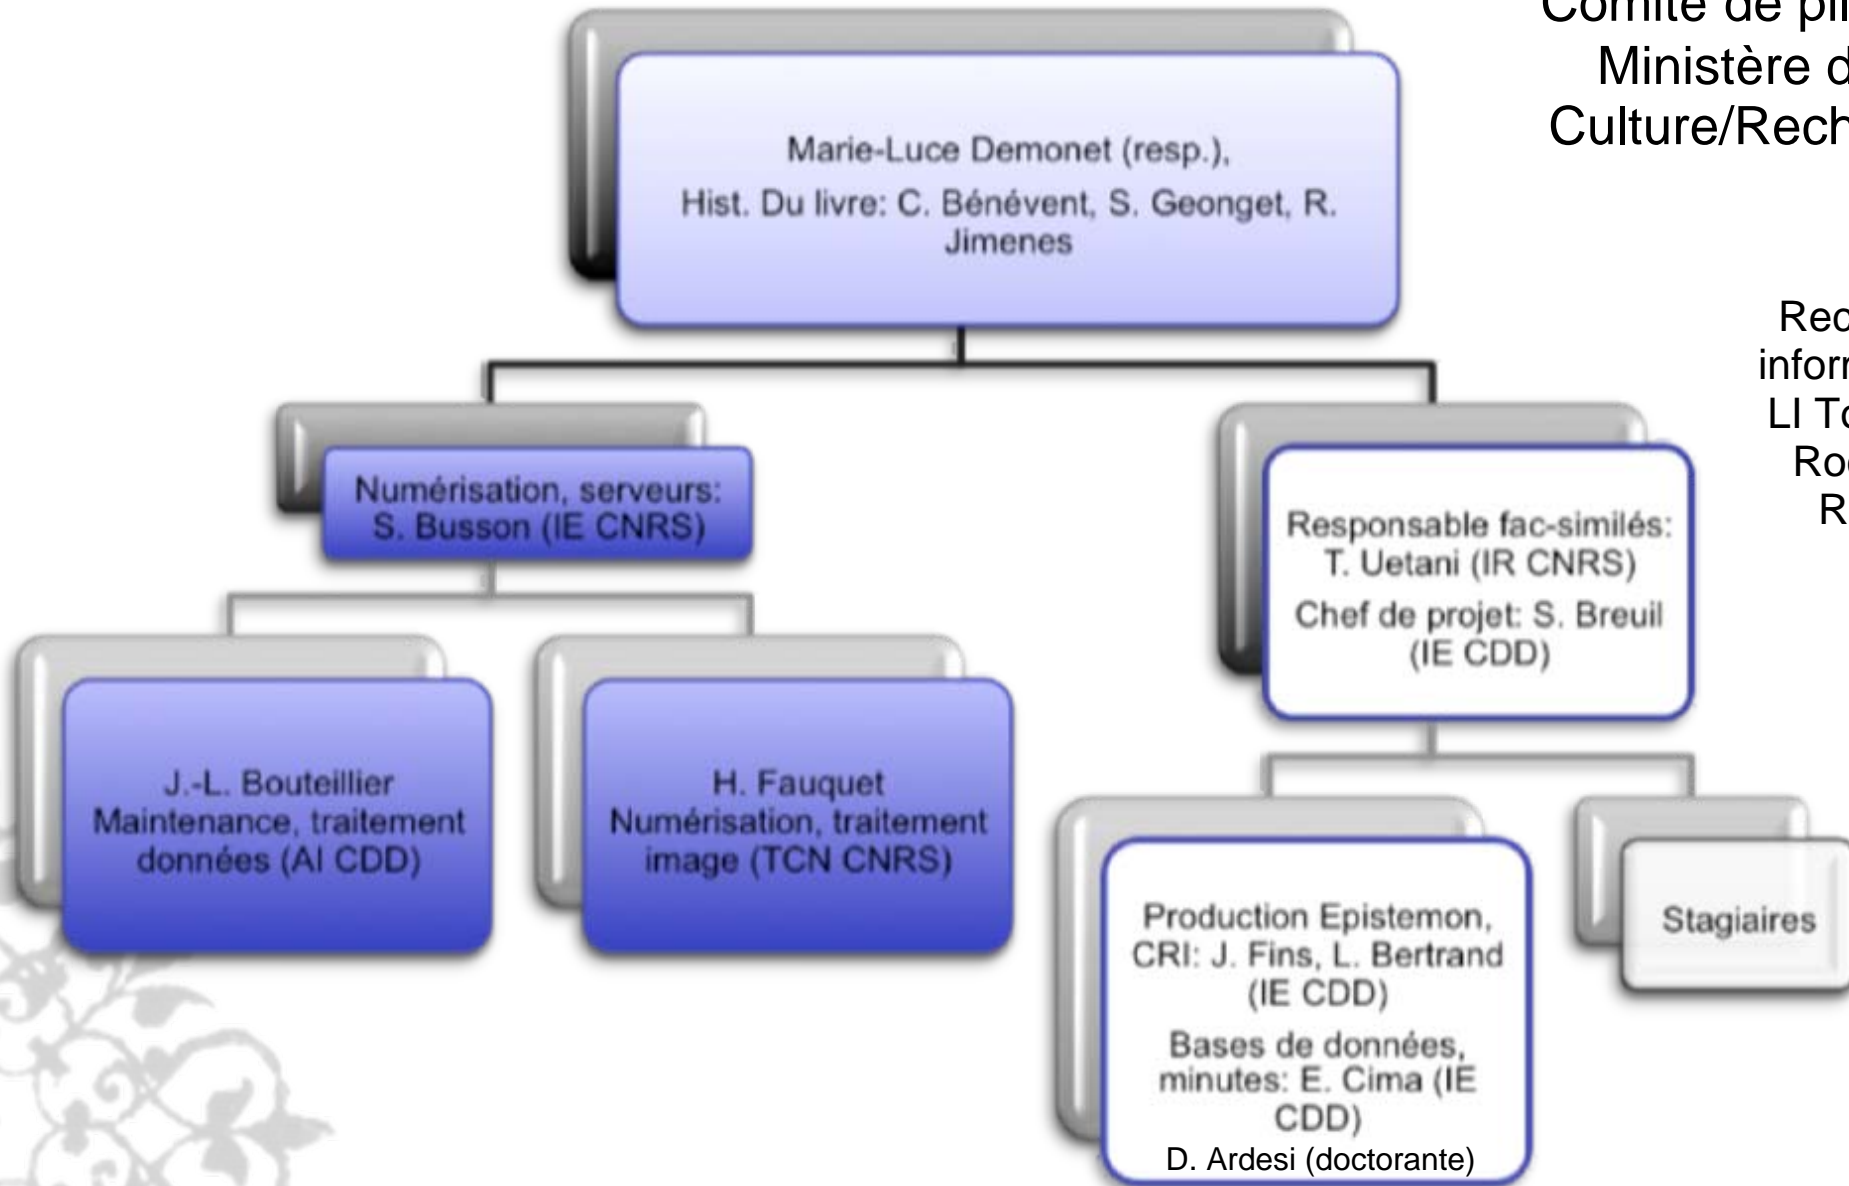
Comité de pi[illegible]
Ministère d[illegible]
Culture/Rech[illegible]

Marie-Luce Demonet (resp.),
Hist. Du livre: C. Bénévent, S. Geonget, R. Jimenes

Rec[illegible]
inform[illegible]
LI To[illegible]
Ro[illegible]
R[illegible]

Numérisation, serveurs: S. Busson (IE CNRS)

Responsable fac-similés: T. Uetani (IR CNRS)
Chef de projet: S. Breuil (IE CDD)

J.-L. Bouteillier
Maintenance, traitement données (AI CDD)

H. Fauquet
Numérisation, traitement image (TCN CNRS)

Production Epistemon, CRI: J. Fins, L. Bertrand (IE CDD)
Bases de données, minutes: E. Cima (IE CDD)
D. Ardesi (doctorante)

Stagiaires